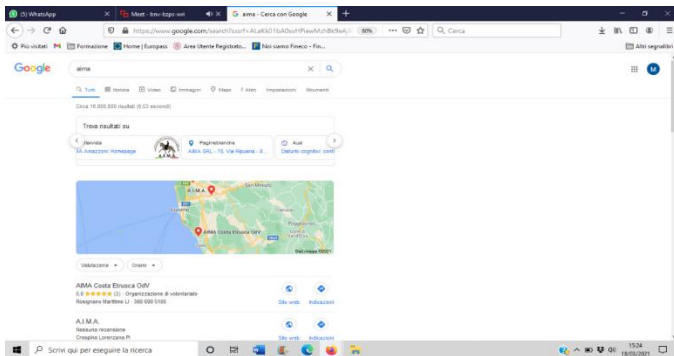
(5) WhatsApp
Meet - bnv-bzpo-wri
aima - Cerca con Google
https://www.google.com/search?client=firefox-b-d&q=aima
50%
Cerca
Più visitati Formazione Home | Europass Area Utente Registrato... Noi siamo Fineco - Fin...
Altri segnalibri

Google
aima
Tutti Notizie Video Immagini Maps Altro Impostazioni Strumenti
Circa 16.000.000 risultati (0,63 secondi)

Trova risultati su
Bevisla
M. Arrazzoni Homepage
Paginebianche
AIMA SRL - 78, Via Ripuaria - 8...
Aval
Disturbi cognitivi: cont

A.I.M.A.
AIMA Costa Etrusca OdV
Dati mappa ©2021

Valutazione Orario

AIMA Costa Etrusca OdV
5,0 ★★★★★ (3) · Organizzazione di volontariato
Rosignano Marittimo LI · 380 690 5185
Sito web Indicazioni

A.I.M.A.
Nessuna recensione
Crespina Lorenzana PI
Sito web Indicazioni

Scrivi qui per eseguire la ricerca
15:24
18/03/2021